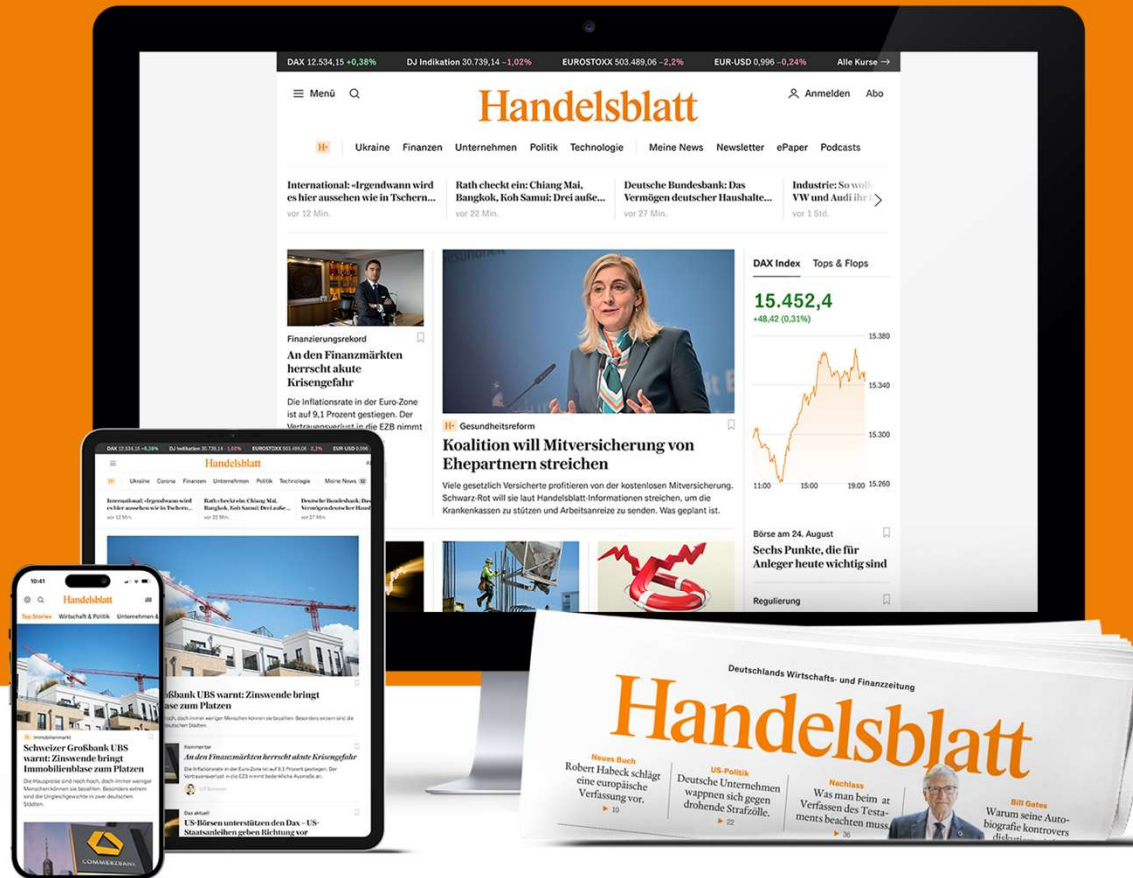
DAX 12.534,15 +0,38% DJ Indikation 30.739,14 −1,02% EUROSTOXX 503.489,06 −2,2% EUR-USD 0,996 −0,24% Alle Kurse

Menü

Handelsblatt

Anmelden Abo

H Ukraine Finanzen Unternehmen Politik Technologie Meine News Newsletter ePaper Podcasts

International: »Irgendwann wird es hier aussehen wie in Tschern...
vor 12 Min.

Rath checkt ein: Chiang Mai, Bangkok, Koh Samui: Drei auße...
vor 22 Min.

Deutsche Bundesbank: Das Vermögen deutscher Haushalte...
vor 27 Min.

Industrie: So wo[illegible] VW und Audi ihr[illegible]
vor 1 Std.

Finanzierungsrekord
An den Finanzmärkten herrscht akute Krisengefahr
Die Inflationsrate in der Euro-Zone ist auf 9,1 Prozent gestiegen. Der Vertrauensverlust in die EZB nimmt

H Gesundheitsreform
Koalition will Mitversicherung von Ehepartnern streichen
Viele gesetzlich Versicherte profitieren von der kostenlosen Mitversicherung. Schwarz-Rot will sie laut Handelsblatt-Informationen streichen, um die Krankenkassen zu stützen und Arbeitsanreize zu senden. Was geplant ist.

DAX Index Tops & Flops
15.452,4
+48,42 (0,31%)
15.380
15.340
15.300
15.260
11:00 15:00 19:00

Börse am 24. August
Sechs Punkte, die für Anleger heute wichtig sind

Regulierung

Handelsblatt
Ukraine Corona Finanzen Unternehmen Politik Technologie Meine News
Großbank UBS warnt: Zinswende bringt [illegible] zum Platzen
Kommentar
An den Finanzmärkten herrscht akute Krisengefahr
US-Börsen unterstützen den Dax – US-Staatsanleihen geben Richtung vor

10:41
Handelsblatt
Top Stories Wirtschaft & Politik Unternehmen &
Immobilienmarkt
Schweizer Großbank UBS warnt: Zinswende bringt Immobilienblase zum Platzen
Die Hauspreise sind hoch, doch immer weniger Menschen können sie bezahlen. Besonders extrem sind die Ungleichgewichte in zwei deutschen Städten.
COMMERZBANK

Deutschlands Wirtschafts- und Finanzzeitung
Handelsblatt
Neues Buch
Robert Habeck schlägt eine europäische Verfassung vor.
10
US-Politik
Deutsche Unternehmen wappnen sich gegen drohende Strafzölle.
22
Nachlass
Was man beim Verfassen des Testaments beachten muss.
36
Bill Gates
Warum seine Autobiografie kontrovers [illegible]